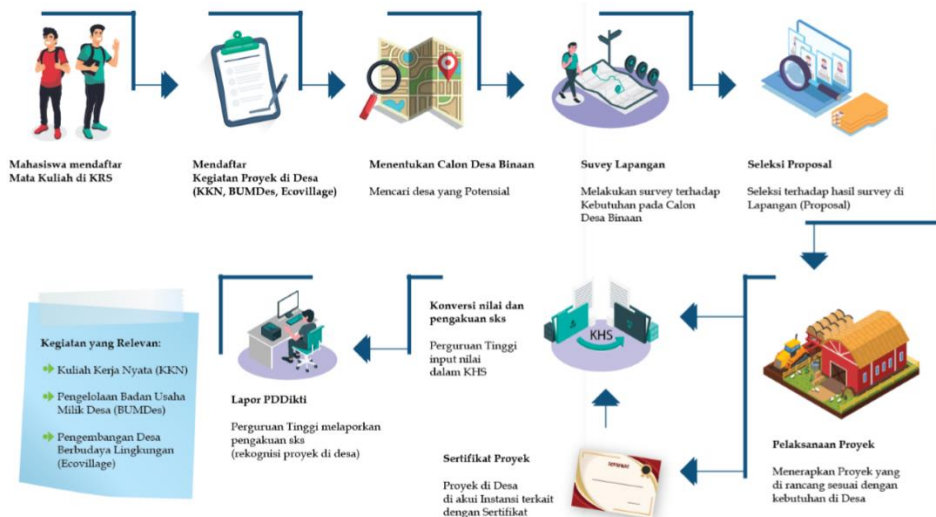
Mahasiswa mendaftar
Mata Kuliah di KRS

Mendaftar
Kegiatan Proyek di Desa
(KKN, BUMDes, Ecovillage)

Menentukan Calon Desa Binaan

Mencari desa yang Potensial

Suvey Lapangan

Melakukan survey terhadap Kebutuhan pada Calon Desa Binaan

Seleksi Proposal

Seleksi terhadap hasil survey di Lapangan (Proposal)

Kegiatan yang Relevan:

Kuliah Kerja Nyata (KKN)

Pengelolaan Badan Usaha Milik Desa (BUMDes)

Pengembangan Desa Berbudaya Lingkungan (Ecovillage)

Lapor PDDikti

Perguruan Tinggi melaporkan pengakuan sks (rekognisi proyek di desa)

Konversi nilai dan pengakuan sks

Perguruan Tinggi input nilai dalam KHS

KHS

Sertifikat Proyek

Proyek di Desa di akui Instansi terkait dengan Sertifikat

Pelaksanaan Proyek

Menerapkan Proyek yang di rancang sesuai dengan kebutuhan di Desa